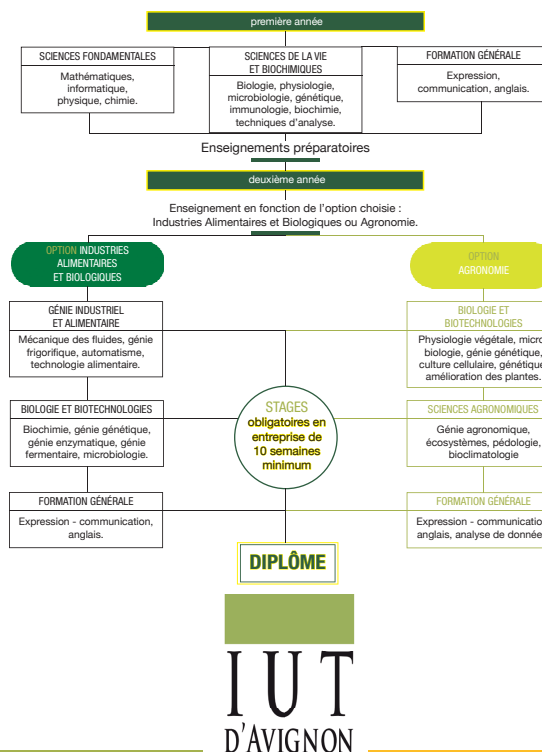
première année

SCIENCES FONDAMENTALES

Mathématiques, informatique, physique, chimie.

SCIENCES DE LA VIE ET BIOCHIMIQUES

Biologie, physiologie, microbiologie, génétique, immunologie, biochimie, techniques d'analyse.

FORMATION GÉNÉRALE

Expression, communication, anglais.

Enseignements préparatoires

deuxième année

Enseignement en fonction de l'option choisie : Industries Alimentaires et Biologiques ou Agronomie.

OPTION INDUSTRIES ALIMENTAIRES ET BIOLOGIQUES

GÉNIE INDUSTRIEL ET ALIMENTAIRE

Mécanique des fluides, génie frigorifique, automatisme, technologie alimentaire.

BIOLOGIE ET BIOTECHNOLOGIES

Biochimie, génie génétique, génie enzymatique, génie fermentaire, microbiologie.

FORMATION GÉNÉRALE

Expression - communication, anglais.

STAGES obligatoires en entreprise de 10 semaines minimum

OPTION AGRONOMIE

BIOLOGIE ET BIOTECHNOLOGIES

Physiologie végétale, micro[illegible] biologie, génie génétique, culture cellulaire, génétique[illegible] amélioration des plantes.

SCIENCES AGRONOMIQUES

Génie agronomique, écosystèmes, pédologie, bioclimatologie

FORMATION GÉNÉRALE

Expression - communicatio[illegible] anglais, analyse de donné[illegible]

DIPLÔME

IUT D'AVIGNON